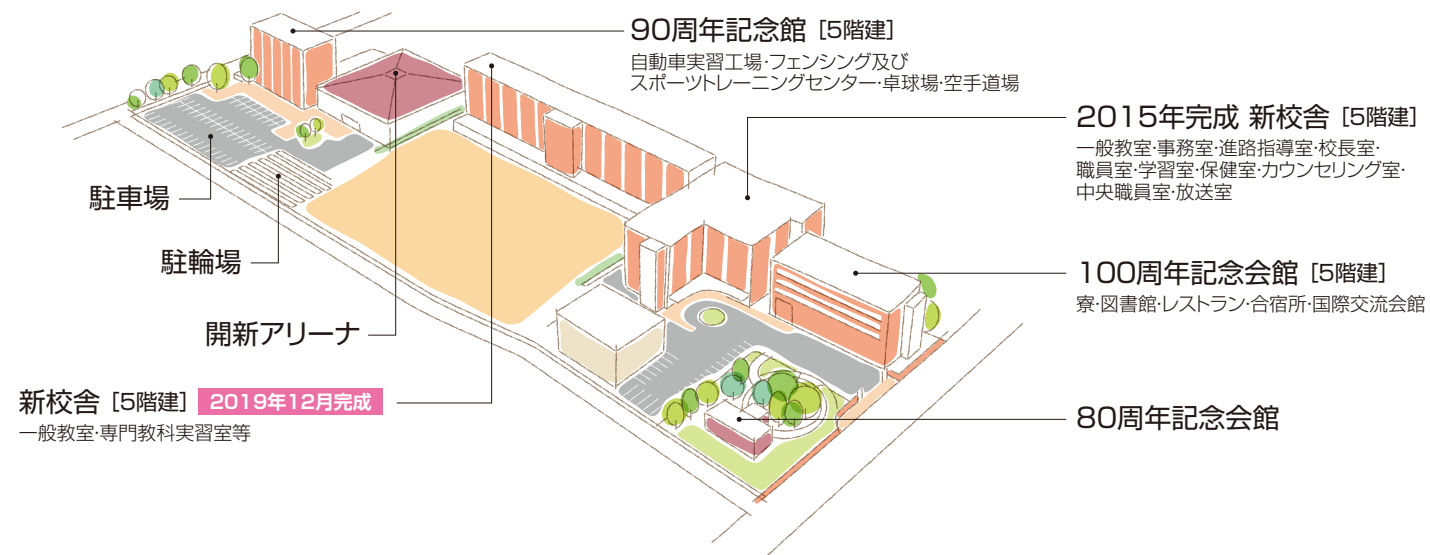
90周年記念館［5階建］
自動車実習工場·フェンシング及び
スポーツトレーニングセンター·卓球場·空手道場

2015年完成 新校舎［5階建］
一般教室·事務室·進路指導室·校長室·
職員室·学習室·保健室·カウンセリング室·
中央職員室·放送室

駐車場

駐輪場

100周年記念会館［5階建］
寮·図書館·レストラン·合宿所·国際交流会館

開新アリーナ

新校舎［5階建］ 2019年12月完成
一般教室·専門教科実習室等

80周年記念会館